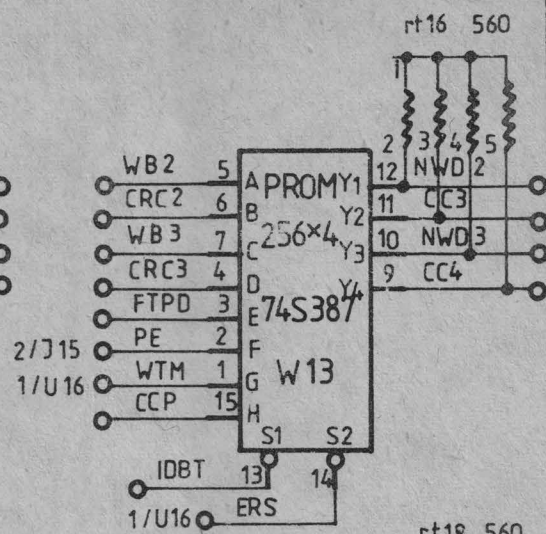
rt16 560

1

2 3 4 5

WB2 5 A PROMY Y1 12 NWD 2

CRC2 6 B 256×4 Y2 11 CC3

WB3 7 C Y3 10 NWD 3

CRC3 4 D Y4 9 CC4

FTPD 3 E 74S387

2/J15 PE 2 F

1/U16 WTM 1 G W13

CCP 15 H

S1 S2

IDBT 13 14

1/U16 ERS

rt18 560